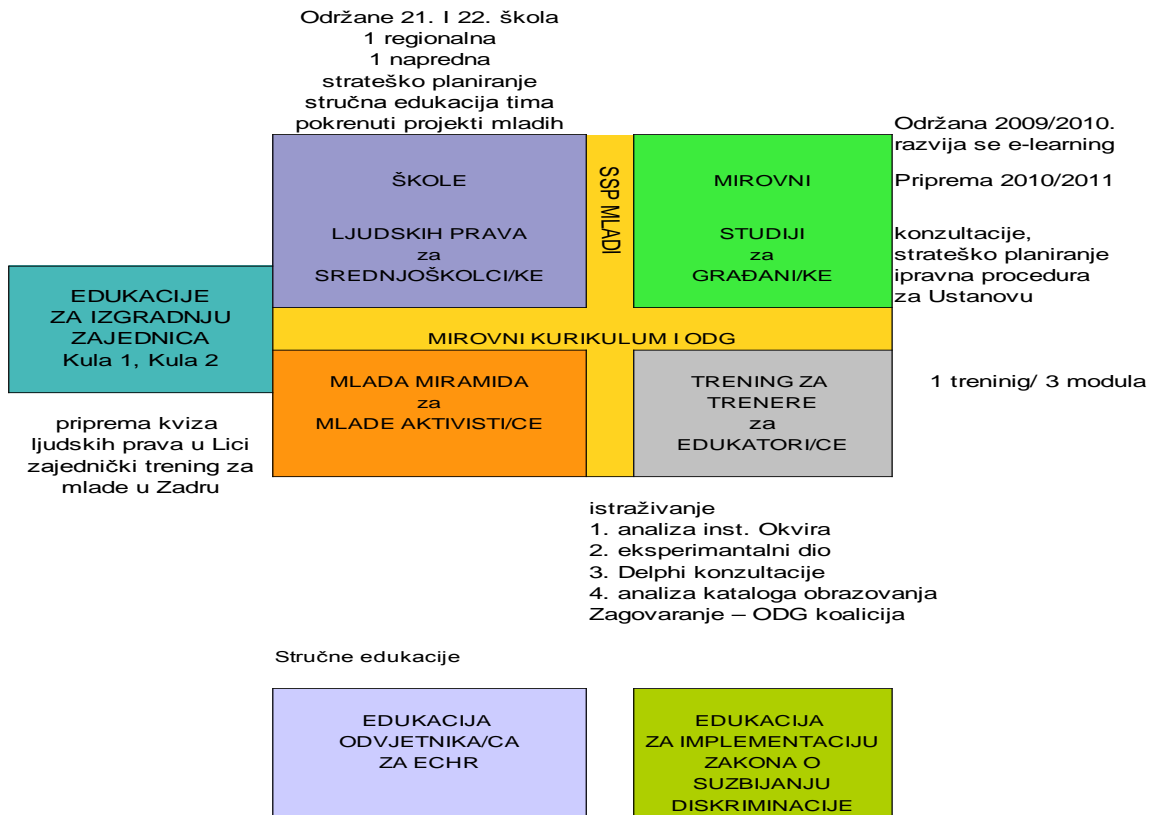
Održane 21. I 22. škola
1 regionalna
1 napredna
strateško planiranje
stručna edukacija tima
pokrenuti projekti mladih

Održana 2009/2010.
razvija se e-learning

ŠKOLE

LJUDSKIH PRAVA
za
SREDNJOŠKOLCI/KE

SSP MLADI

MIROVNI

STUDIJI
za
GRAĐANI/KE

Priprema 2010/2011

konzultacije,
strateško planiranje
ipravna procedura
za Ustanovu

EDUKACIJE
ZA IZGRADNJU
ZAJEDNICA
Kula 1, Kula 2

MIROVNI KURIKULUM I ODG

MLADA MIRAMIDA
za
MLADE AKTIVISTI/CE

TRENING ZA
TRENERE
za
EDUKATORI/CE

1 treninig/ 3 modula

priprema kviza
ljudskih prava u Lici
zajednički trening za
mlade u Zadru

istraživanje
1. analiza inst. Okvira
2. eksperimantalni dio
3. Delphi konzultacije
4. analiza kataloga obrazovanja
Zagovaranje – ODG koalicija

Stručne edukacije

EDUKACIJA
ODVJETNIKA/CA
ZA ECHR

EDUKACIJA
ZA IMPLEMENTACIJU
ZAKONA O
SUZBIJANJU
DISKRIMINACIJE